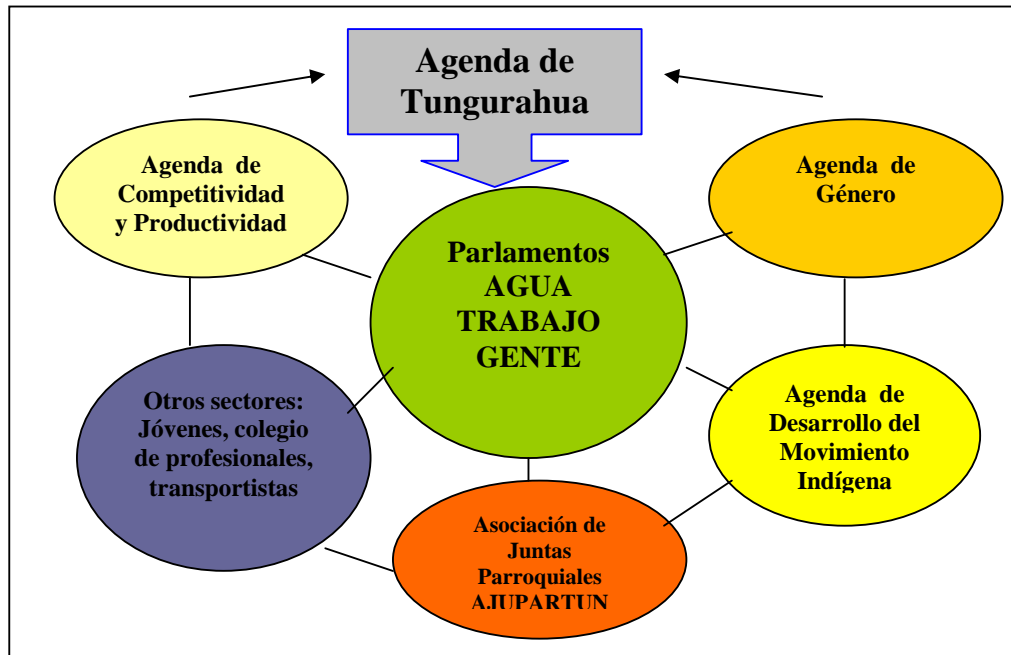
Agenda de Tungurahua

Agenda de Competitividad y Productividad

Agenda de Género

Parlamentos AGUA TRABAJO GENTE

Otros sectores: Jóvenes, colegio de profesionales, transportistas

Agenda de Desarrollo del Movimiento Indígena

Asociación de Juntas Parroquiales AJUPARTUN